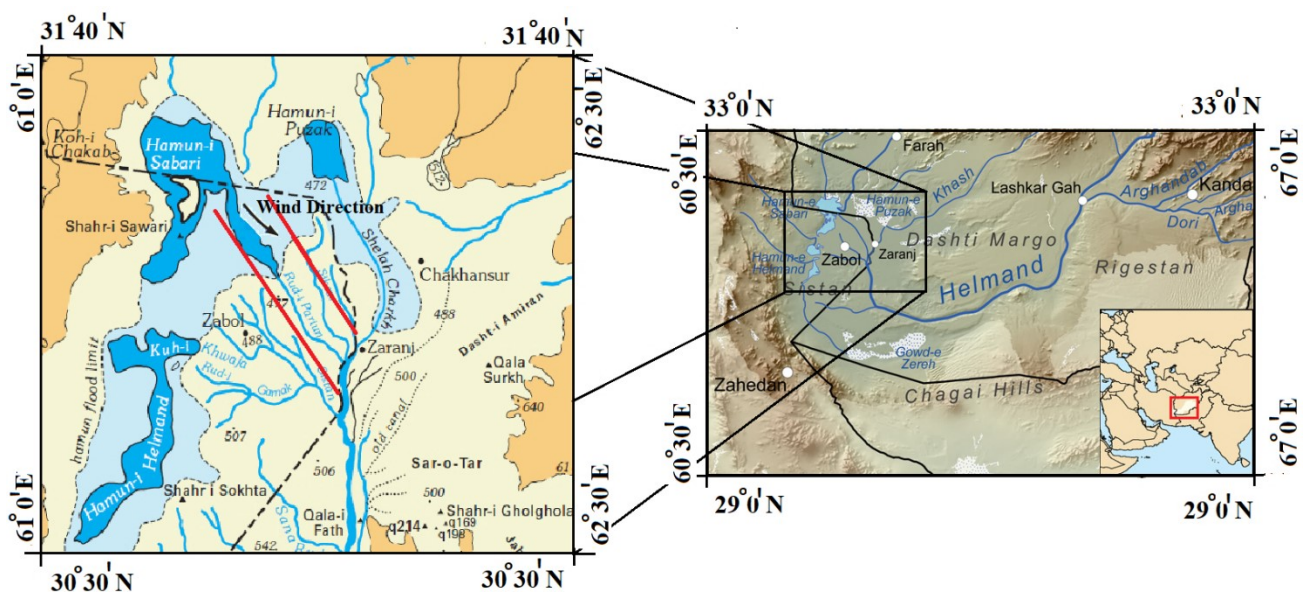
31°40'N
31°40'N
61°0'E
62°30'E
Hamun-i Puzak
Koh-i Chakab
Hamun-i Sabari
472
Wind Direction
Shahr-i Sawari
Shelah Charkh
Chakhansur
Rud-i Parian
457
Dasht-i Amiran
488
Zabol
488
Kuh-i Khwaja
Zaranj
Rud-i Gamak
Qala Surkh
500
hamun flood limit
Hamun-i Helmand
507
640
old canal
506
Sar-o-Tar
61
61°0'E
Shahr i Sokhta
Qala-i Fath
500
Shahr-i Gholghola
q214
q169
q198
542
Sana Rud
62°30'E
30°30'N
30°30'N

33°0'N
33°0'N
60°30'E
67°0'E
Farah
Lashkar Gah
Kanda
Arghandab
Khash
Hamun-e Sabari
Hamun-e Puzak
Dori
Argha
Dashti Margo
Hamun-e Helmand
Zabol
Zaranj
Helmand
Rigestan
Sistan
Gowd-e Zereh
Zahedan
Chagai Hills
60°30'E
67°0'E
29°0'N
29°0'N